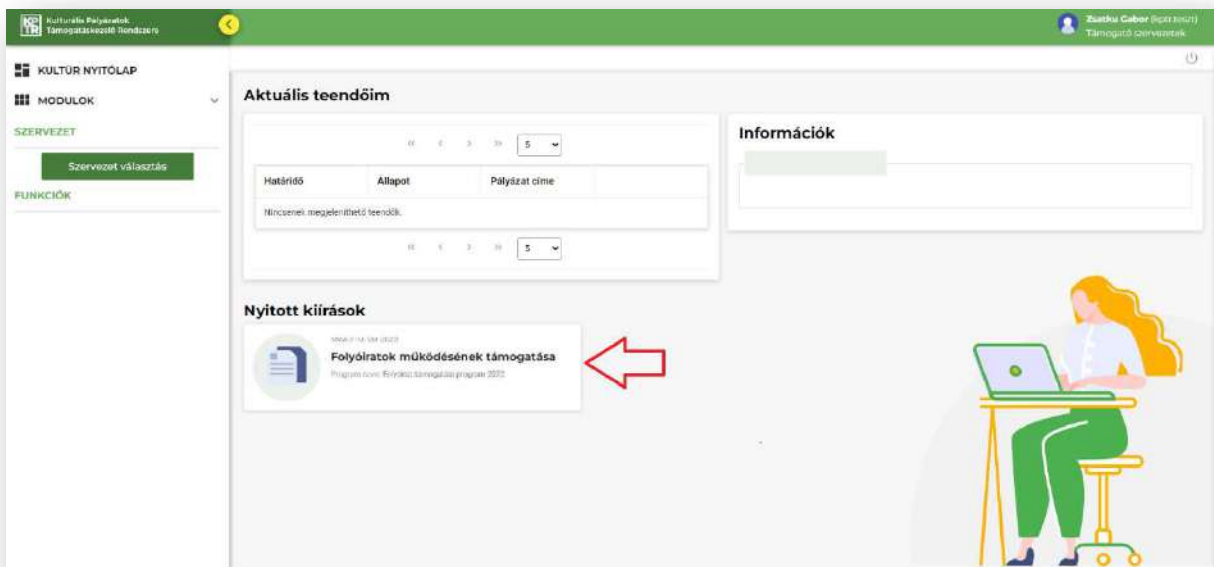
Kulturális Pályázatok Támogatáskezelő Rendszere

Zsatku Gabor (fejlesztő) Támogató szervezetek

KULTÚR NYITÓLAP

MODULOK

SZERVEZET

Szervezet választás

FUNKCIÓK

Aktuális teendőim

5

| Határidő | Állapot | Pályázat címe |
|---|---|---|
| Nincsenek megjeleníthető teendők. | | |

5

Információk

Nyitott kiírások

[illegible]

Folyóiratok működésének támogatása

Program neve: Folyóirat támogatási program 2023